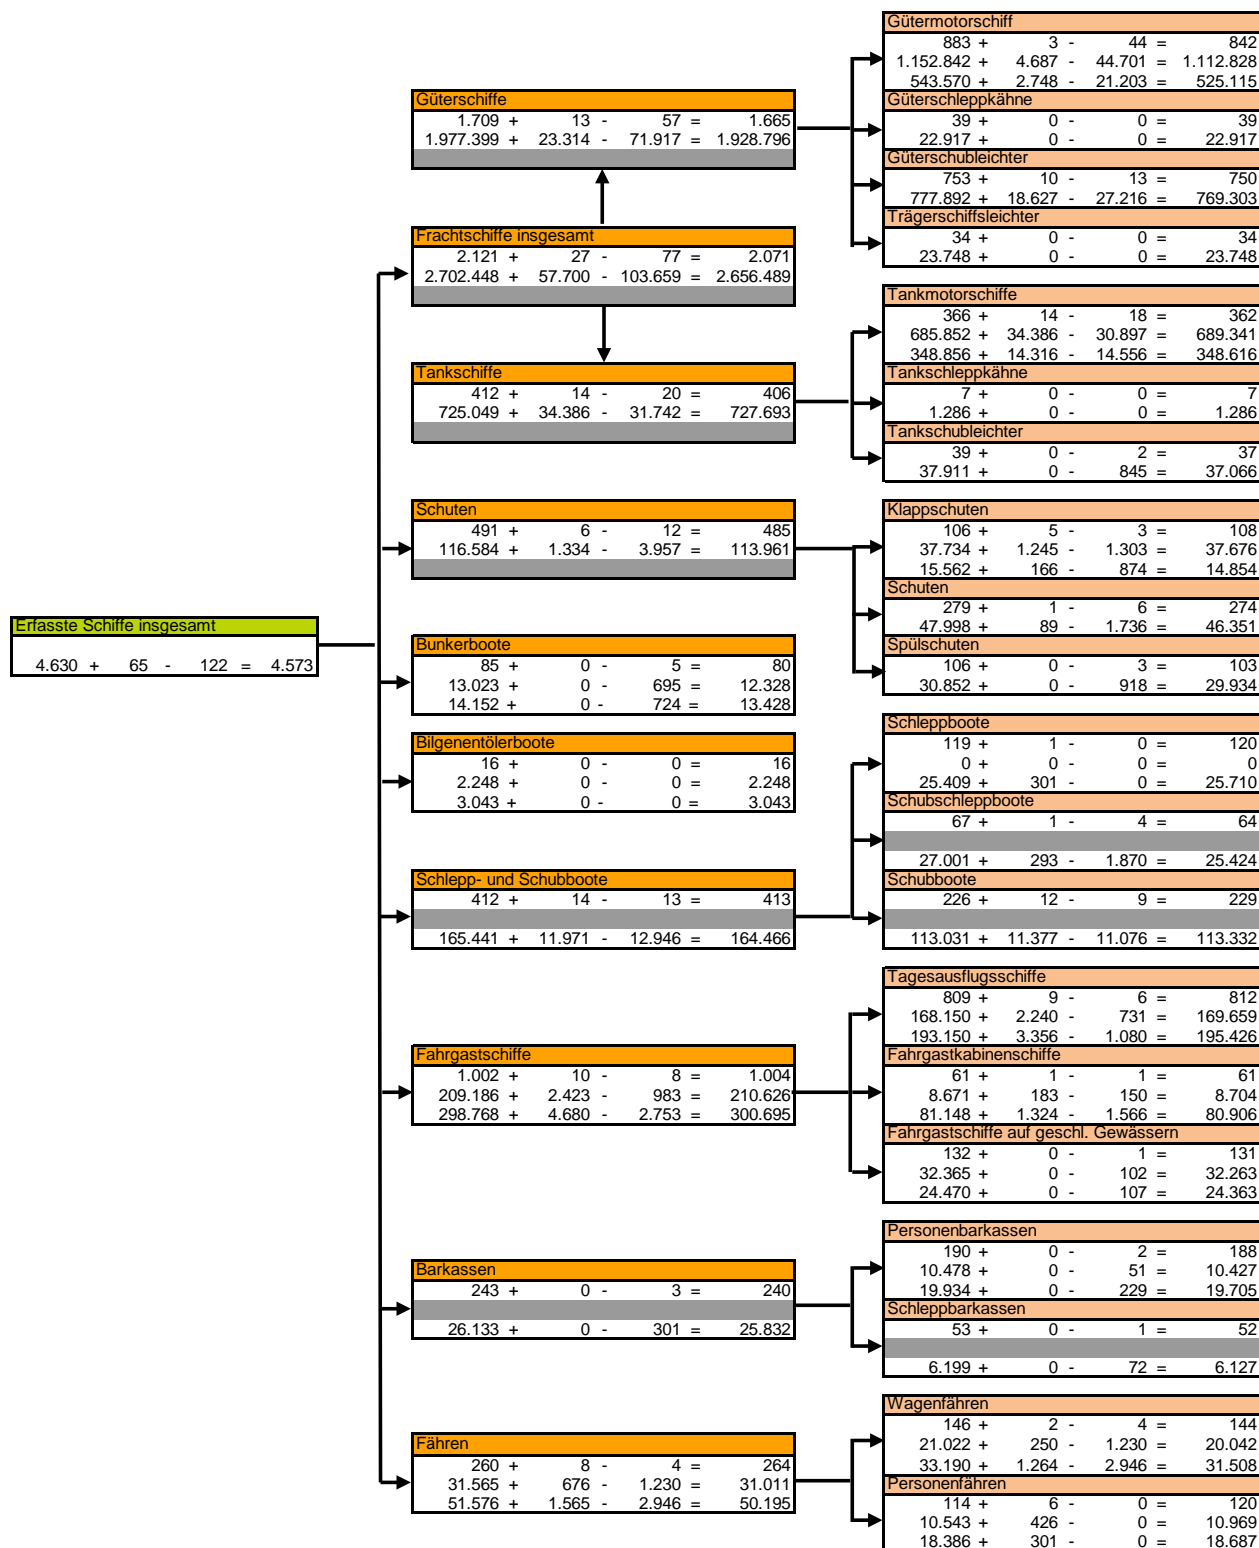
Gütermotorschiff
883 + 3 - 44 = 842
1.152.842 + 4.687 - 44.701 = 1.112.828
543.570 + 2.748 - 21.203 = 525.115

Güterschleppkähne
39 + 0 - 0 = 39
22.917 + 0 - 0 = 22.917

Güterschubleichter
753 + 10 - 13 = 750
777.892 + 18.627 - 27.216 = 769.303

Trägerschiffsleichter
34 + 0 - 0 = 34
23.748 + 0 - 0 = 23.748

Güterschiffe
1.709 + 13 - 57 = 1.665
1.977.399 + 23.314 - 71.917 = 1.928.796

Frachtschiffe insgesamt
2.121 + 27 - 77 = 2.071
2.702.448 + 57.700 - 103.659 = 2.656.489

Tankmotorschiffe
366 + 14 - 18 = 362
685.852 + 34.386 - 30.897 = 689.341
348.856 + 14.316 - 14.556 = 348.616

Tankschleppkähne
7 + 0 - 0 = 7
1.286 + 0 - 0 = 1.286

Tankschubleichter
39 + 0 - 2 = 37
37.911 + 0 - 845 = 37.066

Tankschiffe
412 + 14 - 20 = 406
725.049 + 34.386 - 31.742 = 727.693

Schuten
491 + 6 - 12 = 485
116.584 + 1.334 - 3.957 = 113.961

Klappschuten
106 + 5 - 3 = 108
37.734 + 1.245 - 1.303 = 37.676
15.562 + 166 - 874 = 14.854

Schuten
279 + 1 - 6 = 274
47.998 + 89 - 1.736 = 46.351

Spülschuten
106 + 0 - 3 = 103
30.852 + 0 - 918 = 29.934

Erfasste Schiffe insgesamt
4.630 + 65 - 122 = 4.573

Bunkerboote
85 + 0 - 5 = 80
13.023 + 0 - 695 = 12.328
14.152 + 0 - 724 = 13.428

Bilgenentölerboote
16 + 0 - 0 = 16
2.248 + 0 - 0 = 2.248
3.043 + 0 - 0 = 3.043

Schleppboote
119 + 1 - 0 = 120
0 + 0 - 0 = 0
25.409 + 301 - 0 = 25.710

Schubschleppboote
67 + 1 - 4 = 64
27.001 + 293 - 1.870 = 25.424

Schlepp- und Schubboote
412 + 14 - 13 = 413
165.441 + 11.971 - 12.946 = 164.466

Schubboote
226 + 12 - 9 = 229
113.031 + 11.377 - 11.076 = 113.332

Tagesausflugsschiffe
809 + 9 - 6 = 812
168.150 + 2.240 - 731 = 169.659
193.150 + 3.356 - 1.080 = 195.426

Fahrgastschiffe
1.002 + 10 - 8 = 1.004
209.186 + 2.423 - 983 = 210.626
298.768 + 4.680 - 2.753 = 300.695

Fahrgastkabinenschiffe
61 + 1 - 1 = 61
8.671 + 183 - 150 = 8.704
81.148 + 1.324 - 1.566 = 80.906

Fahrgastschiffe auf geschl. Gewässern
132 + 0 - 1 = 131
32.365 + 0 - 102 = 32.263
24.470 + 0 - 107 = 24.363

Personenbarkassen
190 + 0 - 2 = 188
10.478 + 0 - 51 = 10.427
19.934 + 0 - 229 = 19.705

Barkassen
243 + 0 - 3 = 240
26.133 + 0 - 301 = 25.832

Schleppbarkassen
53 + 0 - 1 = 52
6.199 + 0 - 72 = 6.127

Wagenfähren
146 + 2 - 4 = 144
21.022 + 250 - 1.230 = 20.042
33.190 + 1.264 - 2.946 = 31.508

Fähren
260 + 8 - 4 = 264
31.565 + 676 - 1.230 = 31.011
51.576 + 1.565 - 2.946 = 50.195

Personenfähren
114 + 6 - 0 = 120
10.543 + 426 - 0 = 10.969
18.386 + 301 - 0 = 18.687